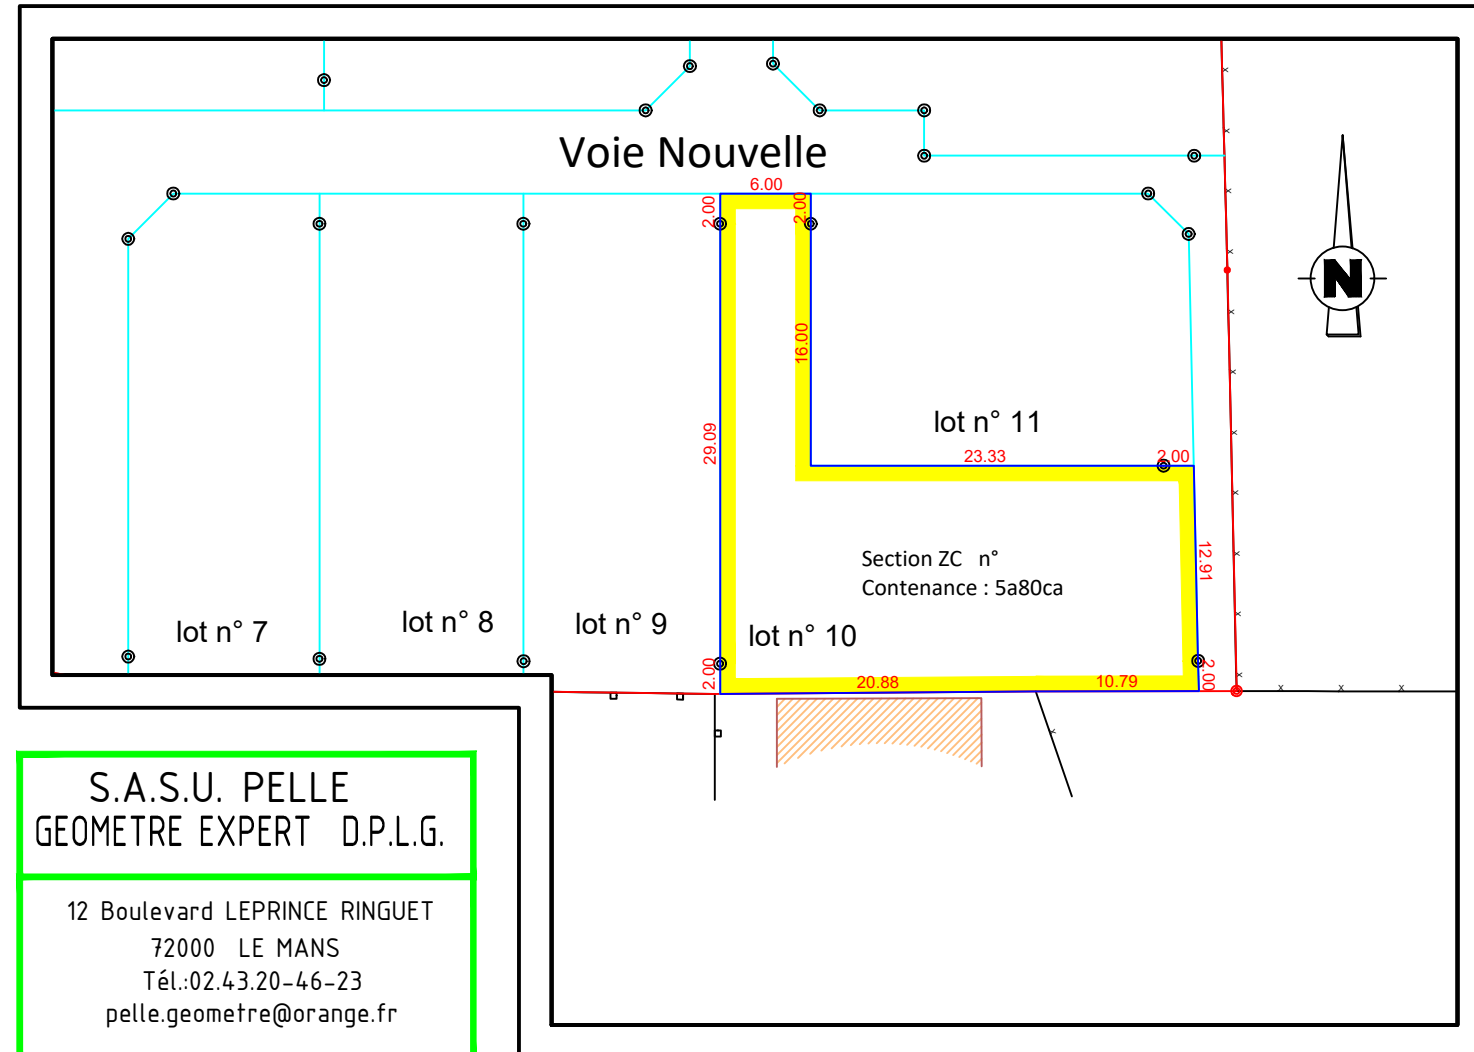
Voie Nouvelle

6.00
2.00
2.00
16.00
29.09

lot n° 11

23.33
2.00
12.91

Section ZC n°
Contenance : 5a80ca

lot n° 7
lot n° 8
lot n° 9
lot n° 10

2.00
20.88
10.79
2.00

N

S.A.S.U. PELLE
GEOMETRE EXPERT D.P.L.G.

12 Boulevard LEPRINCE RINGUET
72000 LE MANS
Tél.:02.43.20-46-23
pelle.geometre@orange.fr